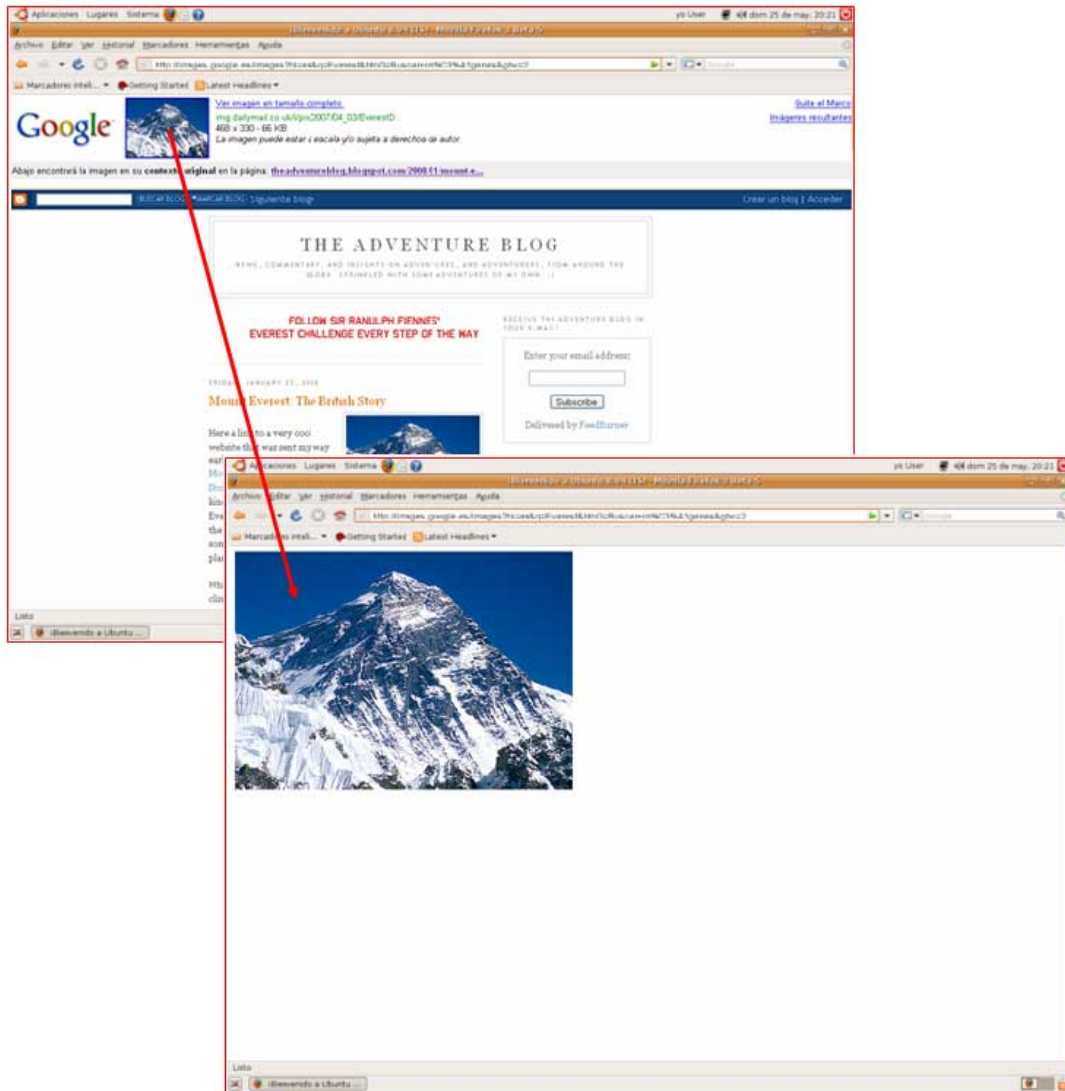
Aplicaciones Lugares Sistema

yo User dom 25 de may, 20:21

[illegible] - Mozilla Firefox 3 Beta 5

Archivo Editar Ver Historial Marcadores Herramientas Ayuda

http://images.google.es/images?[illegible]

Marcadores inteli... Getting Started Latest Headlines

Google

Ver imagen en tamaño completo.

img.dailymail.co.uk/i/pix/2007/04_03/EverestD...

468 x 330 - 66 KB

La imagen puede estar a escala y/o sujeta a derechos de autor.

Quite el Marco

Imágenes resultantes

Abajo encontrará la imagen en su contexto original en la página: theadventureblog.blogspot.com/2008/11/mount-e...

BUSCAR BLOG MARCAR BLOG Siguiente blog

Crear un blog | Acceder

THE ADVENTURE BLOG

NEWS, COMMENTARY, AND INSIGHTS ON ADVENTURES, AND ADVENTURERS, FROM AROUND THE GLOBE. SPRINKLED WITH SOME ADVENTURES OF MY OWN. :)

FOLLOW SIR RANULPH FIENNES' EVEREST CHALLENGE EVERY STEP OF THE WAY

RECEIVE THE ADVENTURE BLOG IN YOUR E-MAIL!

Enter your email address:

Subscribe

Delivered by FeedBurner

FRIDAY, JANUARY 25, 2008

Mount Everest: The British Story

Here a link to a very cool website that was sent my way ear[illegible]

Listo

¡Bienvenido a Ubuntu ...

Aplicaciones Lugares Sistema

yo User dom 25 de may, 20:21

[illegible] - Mozilla Firefox 3 Beta 5

Archivo Editar Ver Historial Marcadores Herramientas Ayuda

http://images.google.es/images?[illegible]

Marcadores inteli... Getting Started Latest Headlines

Listo

¡Bienvenido a Ubuntu ...